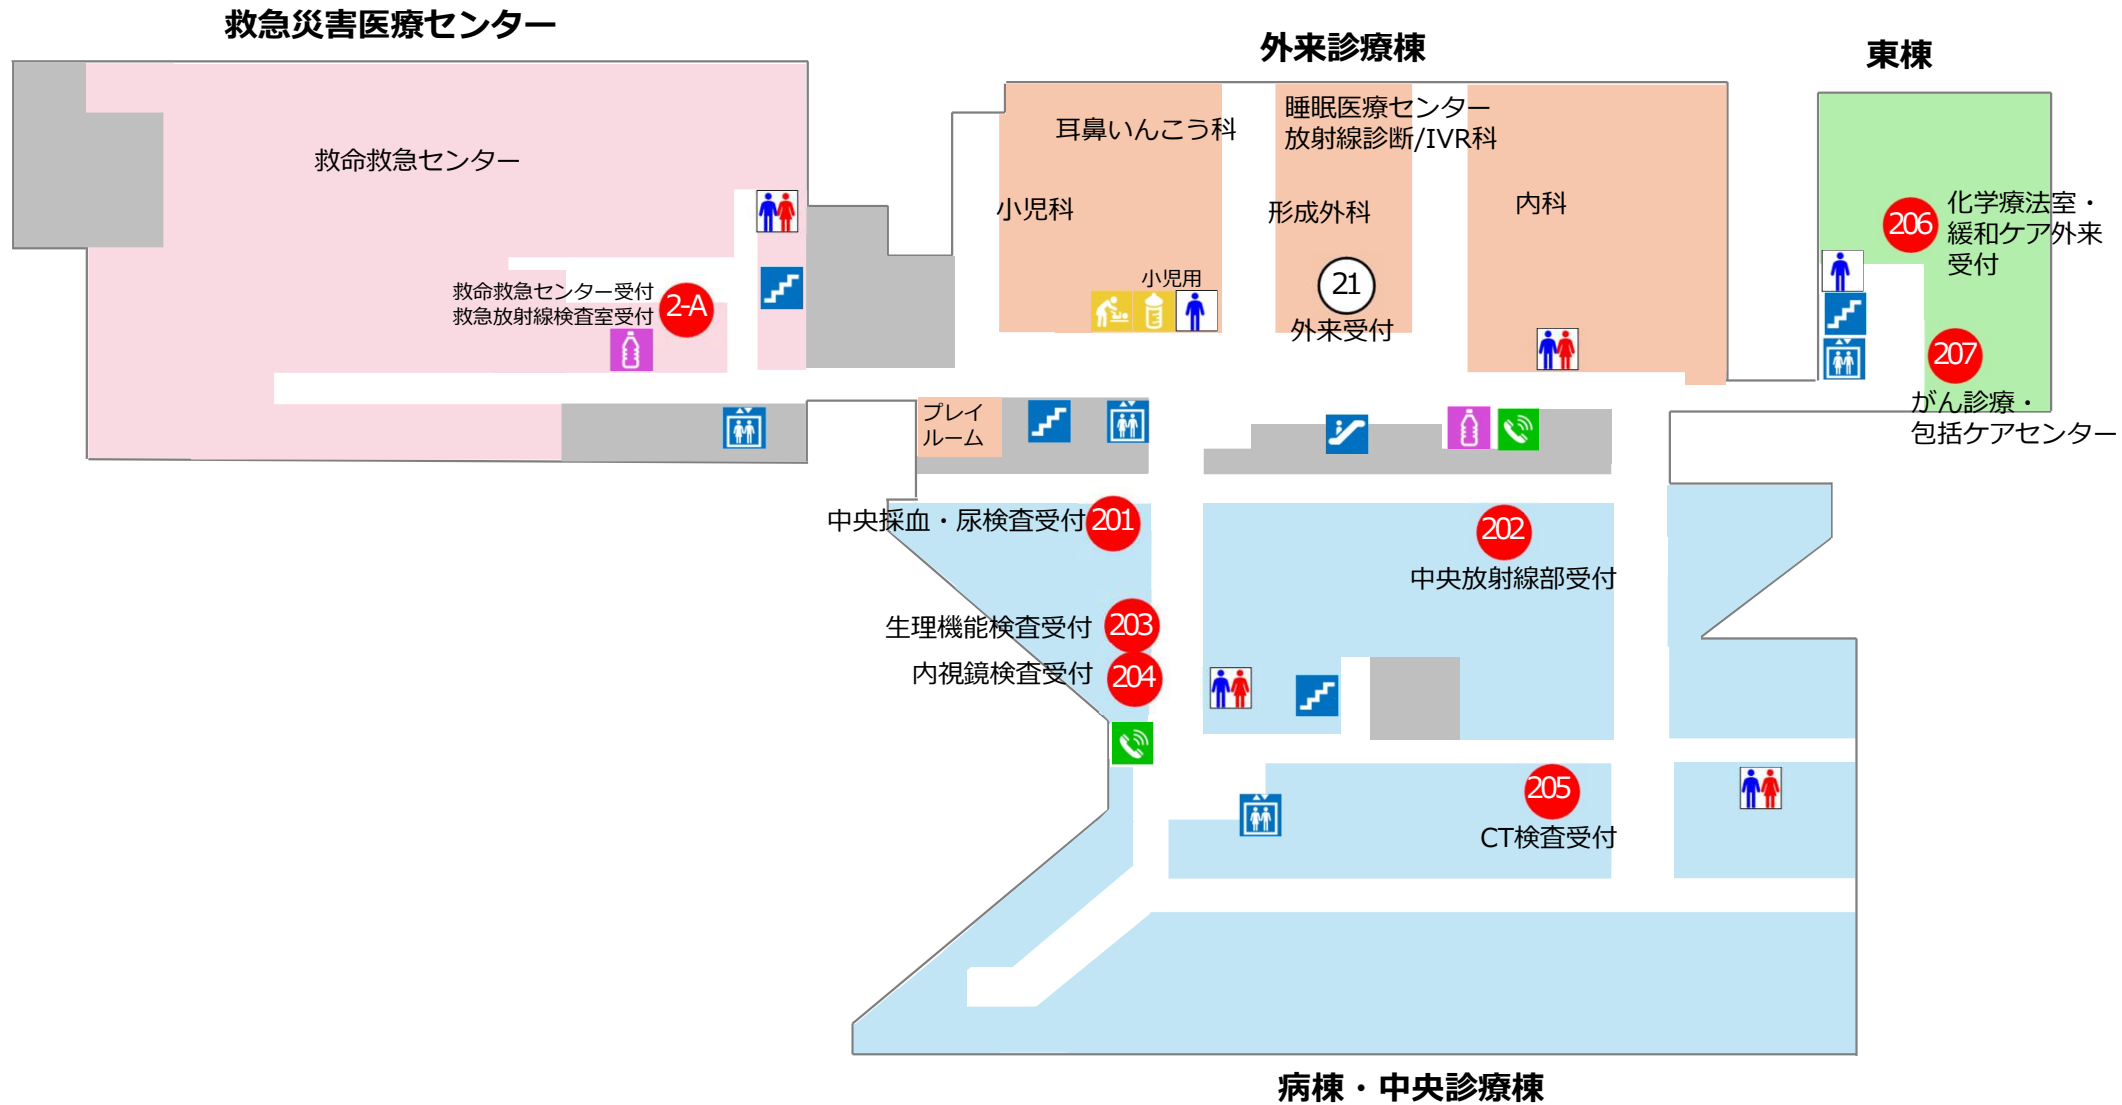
救急災害医療センター

外来診療棟

東棟

救命救急センター

耳鼻いんこう科

睡眠医療センター
放射線診断/IVR科

小児科

形成外科

内科

化学療法室・
緩和ケア外来
受付

206

小児用

21

外来受付

救命救急センター受付
救急放射線検査室受付

2-A

207

がん診療・
包括ケアセンター

プレイ
ルーム

中央採血・尿検査受付

201

202

中央放射線部受付

生理機能検査受付

203

内視鏡検査受付

204

205

CT検査受付

病棟・中央診療棟